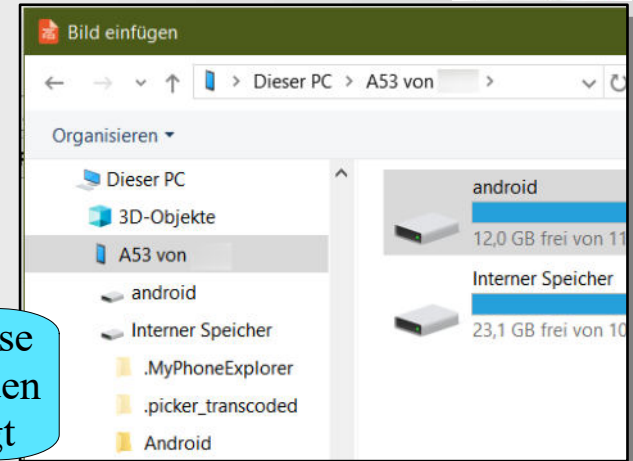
Bild einfügen

Dieser PC > A53 von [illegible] >

Organisieren ▾

Dieser PC
3D-Objekte
A53 von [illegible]
android
Interner Speicher
.MyPhoneExplorer
.picker_transcoded
Android

android
12,0 GB frei von 11

Interner Speicher
23,1 GB frei von 10

se
en
gt